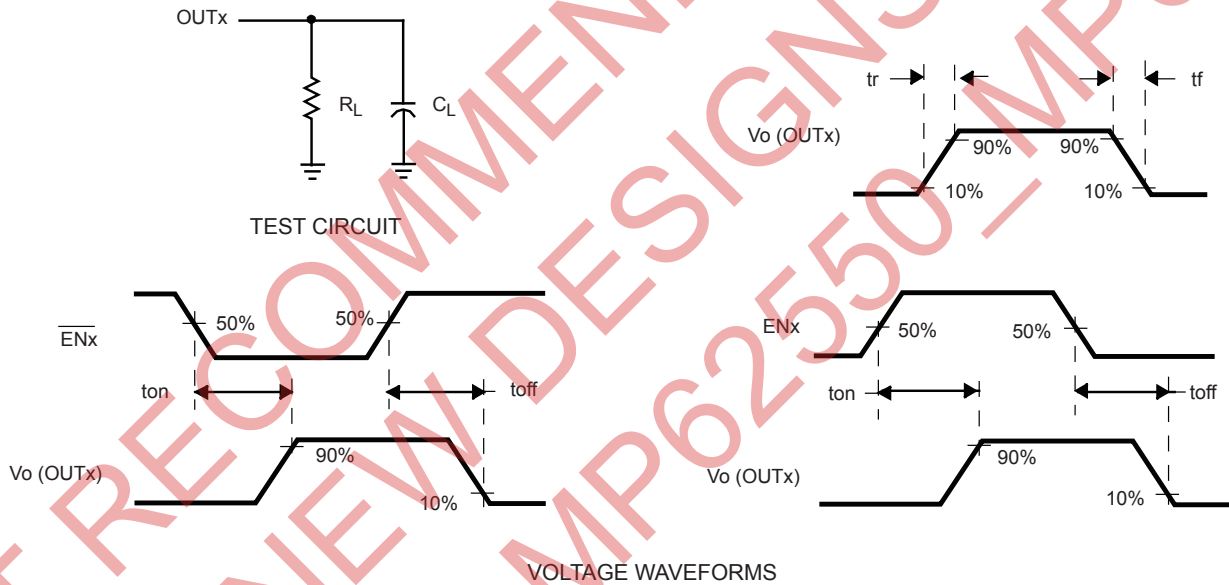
OUTx

$R_L$

$C_L$

TEST CIRCUIT

tr

tf

Vo (OUTx)

90%

90%

10%

10%

NOT RECOMMENDED FOR NEW DESIGNS – MP62550 – MP6

$\overline{ENx}$

50%

50%

ton

toff

Vo (OUTx)

90%

10%

ENx

50%

50%

ton

toff

Vo (OUTx)

90%

10%

VOLTAGE WAVEFORMS